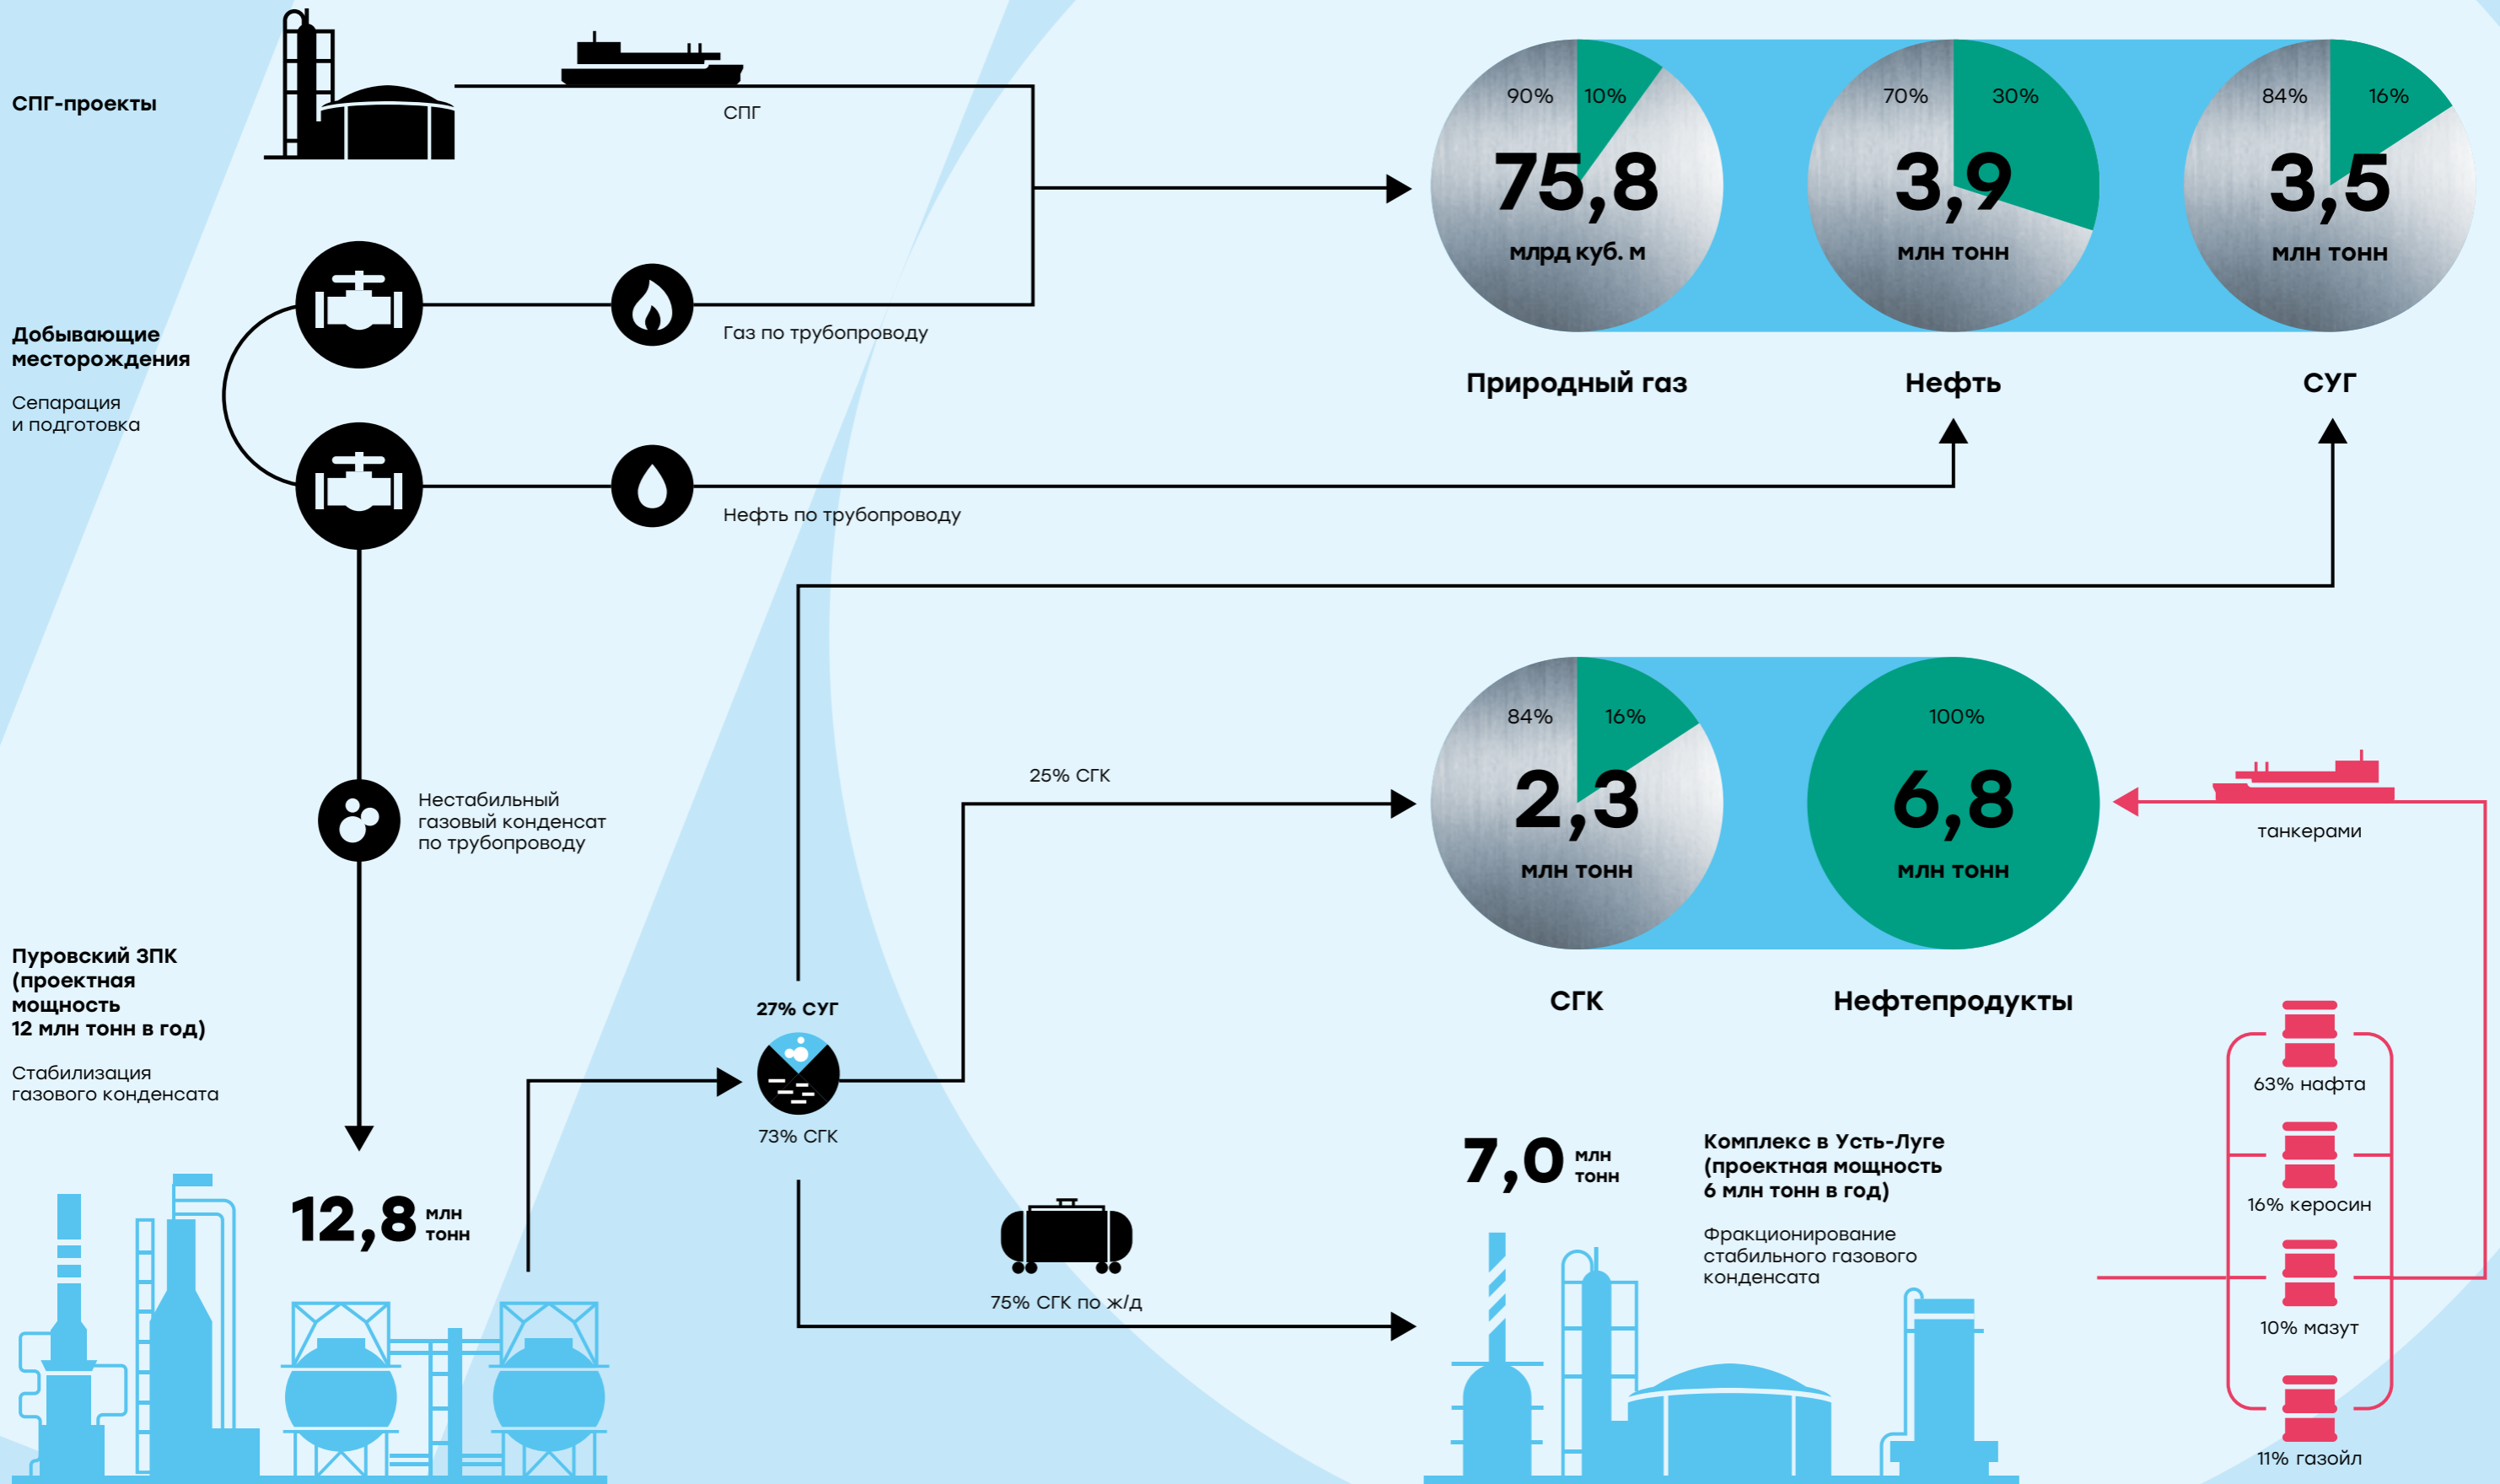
СПГ-проекты

СПГ

Добывающие месторождения

Сепарация и подготовка

Газ по трубопроводу

Нефть по трубопроводу

90% 10%
75,8
млрд куб. м

70% 30%
3,9
млн тонн

84% 16%
3,5
млн тонн

Природный газ

Нефть

СУГ

Нестабильный газовый конденсат по трубопроводу

25% СГК

84% 16%
2,3
млн тонн

100%
6,8
млн тонн

танкерами

СГК

Нефтепродукты

Пуровский ЗПК (проектная мощность 12 млн тонн в год)

Стабилизация газового конденсата

27% СУГ

73% СГК

12,8 млн тонн

75% СГК по ж/д

7,0 млн тонн

Комплекс в Усть-Луге (проектная мощность 6 млн тонн в год)

Фракционирование стабильного газового конденсата

63% нафта

16% керосин

10% мазут

11% газойл